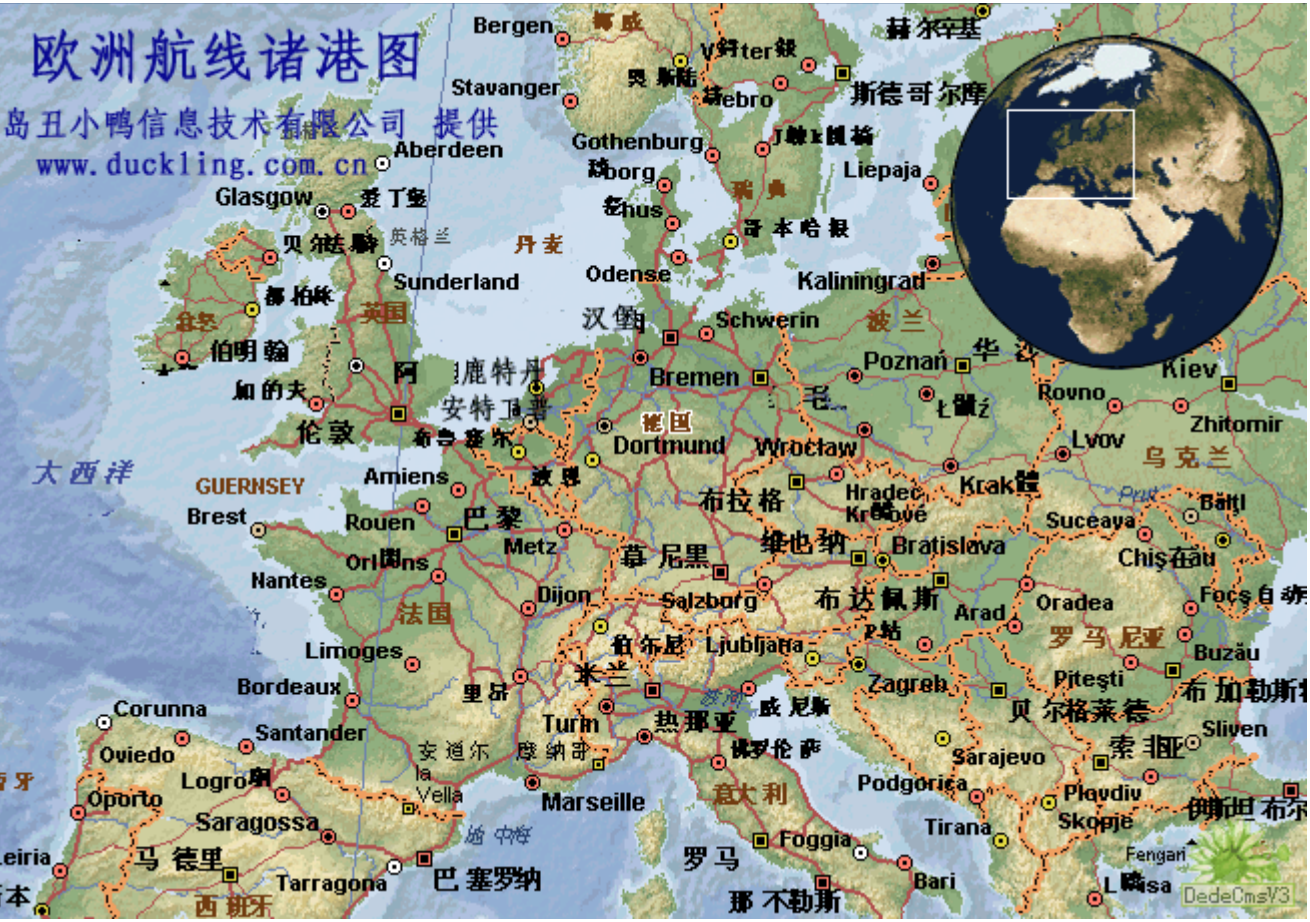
欧洲航线诸港图
岛丑小鸭信息技术有限公司 提供
www.duckling.com.cn

Bergen
挪威
赫尔辛基
V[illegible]ter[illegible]
Stavanger
奥斯陆
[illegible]ebro
斯德哥尔摩
Aberdeen
Gothenburg
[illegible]
Liepaja
Glasgow
爱丁堡
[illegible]borg
瑞典
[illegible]hus
英格兰
丹麦
哥本哈根
贝尔法斯
Sunderland
Odense
Kaliningrad
都柏林
英国
汉堡
Schwerin
波兰
伯明翰
阿姆斯特丹
Bremen
Poznań
加的夫
安特卫普
德国
Rovno
Kiev
伦敦
布鲁塞尔
Dortmund
Wroclaw
Zhitomir
Lvov
大西洋
Amiens
波恩
乌克兰
GUERNSEY
布拉格
Hradec Králové
Kraków
Prut
Bălti
Brest
Rouen
巴黎
Suceava
Metz
慕尼黑
维也纳
Bratislava
Chişinău
Orléans
Nantes
Salzburg
Dijon
布达佩斯
Arad
Oradea
Focşani
法国
伯尔尼
Ljubljana
罗马尼亚
Limoges
米兰
Zagreb
Piteşti
Buzău
Bordeaux
里昂
威尼斯
布加勒斯
Corunna
Turin
热那亚
贝尔格莱德
Oviedo
Santander
安道尔
摩纳哥
佛罗伦萨
Sarajevo
索非亚
Sliven
Logroño
la Vella
Marseille
意大利
Podgorica
Plovdiv
Oporto
Saragossa
地中海
Tirana
Skopje
Leiria
马德里
罗马
Foggia
Fengari
Tarragona
巴塞罗纳
Bari
西班牙
那不勒斯
DedeCmsV3